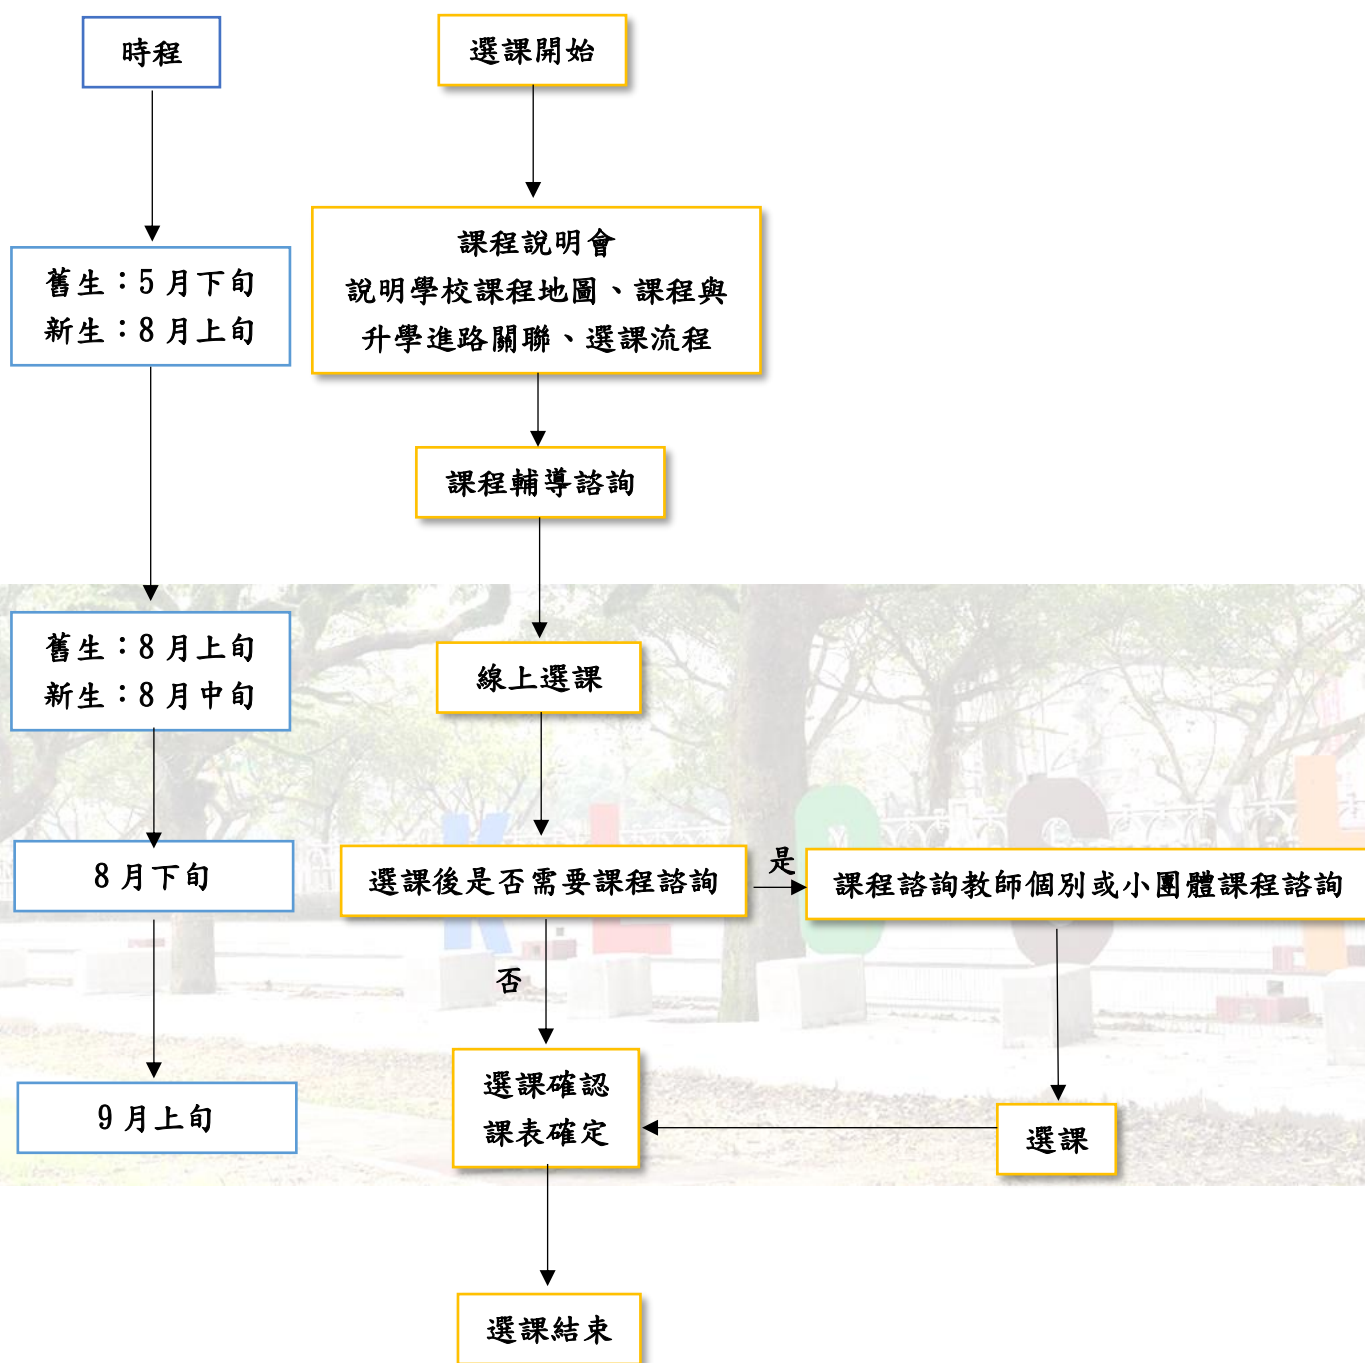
時程

選課開始

課程說明會
說明學校課程地圖、課程與升學進路關聯、選課流程

舊生：5月下旬
新生：8月上旬

課程輔導諮詢

舊生：8月上旬
新生：8月中旬

線上選課

8月下旬

選課後是否需要課程諮詢

是

課程諮詢教師個別或小團體課程諮詢

否

9月上旬

選課確認
課表確定

選課

選課結束